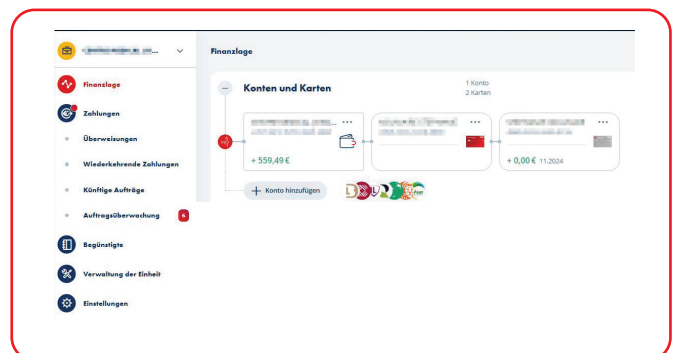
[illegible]

Finanzlage

Finanzlage

Zahlungen

Überweisungen

Wiederkehrende Zahlungen

Künftige Aufträge

Auftragsüberwachung 6

Begünstigte

Verwaltung der Einheit

Einstellungen

– Konten und Karten

1 Konto
2 Karten

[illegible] ...

+ 559,49 €

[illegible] ...

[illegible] ...

+ 0,00 € 11.2024

+ Konto hinzufügen